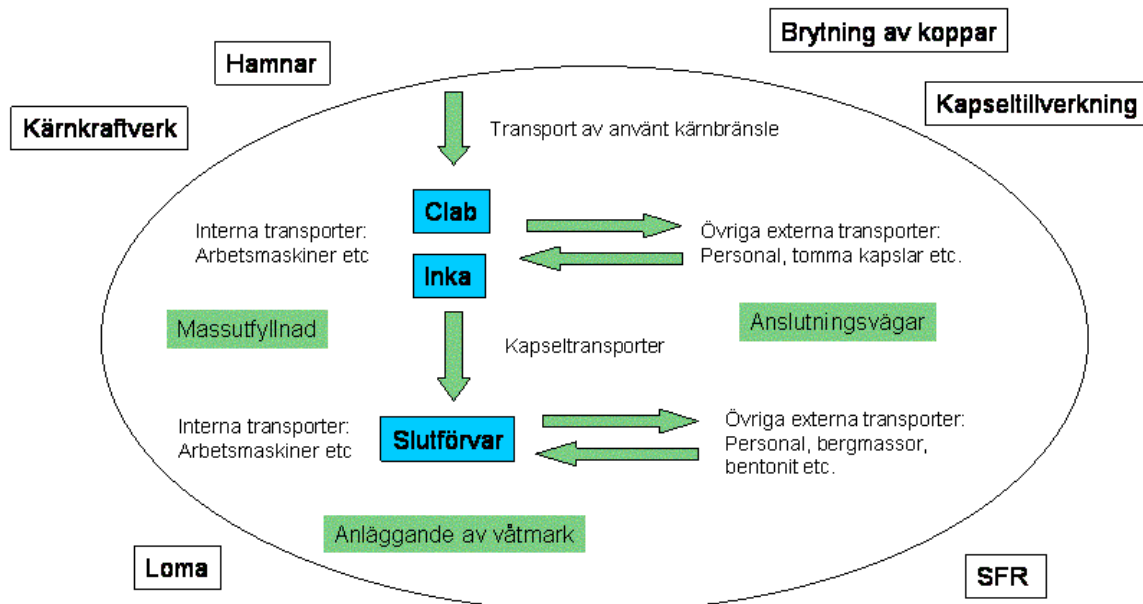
Brytning av koppar

Hamnar

Kapseltillverkning

Kärnkraftverk

Transport av använt kärnbränsle

Clab

Interna transporter: Arbetsmaskiner etc

Övriga externa transporter: Personal, tomma kapslar etc.

Inka

Massutfyllnad

Anslutningsvägar

Kapseltransporter

Interna transporter: Arbetsmaskiner etc

Slutförvar

Övriga externa transporter: Personal, bergmassor, bentonit etc.

Anläggande av våtmark

Loma

SFR